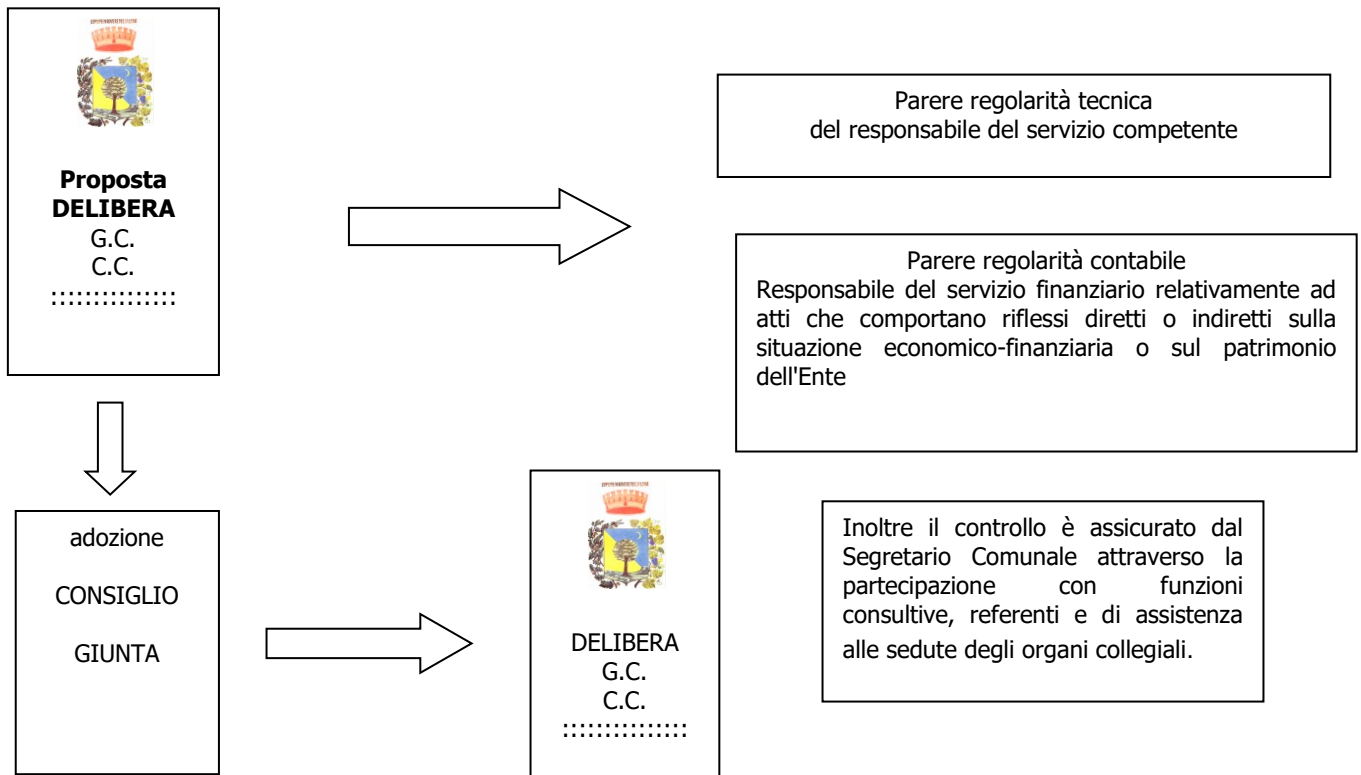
**Proposta DELIBERA**
G.C.
C.C.
:::::::::::::

Parere regolarità tecnica
del responsabile del servizio competente

Parere regolarità contabile
Responsabile del servizio finanziario relativamente ad atti che comportano riflessi diretti o indiretti sulla situazione economico-finanziaria o sul patrimonio dell'Ente

adozione

CONSIGLIO

GIUNTA

DELIBERA
G.C.
C.C.
:::::::::::::

Inoltre il controllo è assicurato dal Segretario Comunale attraverso la partecipazione con funzioni consultive, referenti e di assistenza alle sedute degli organi collegiali.